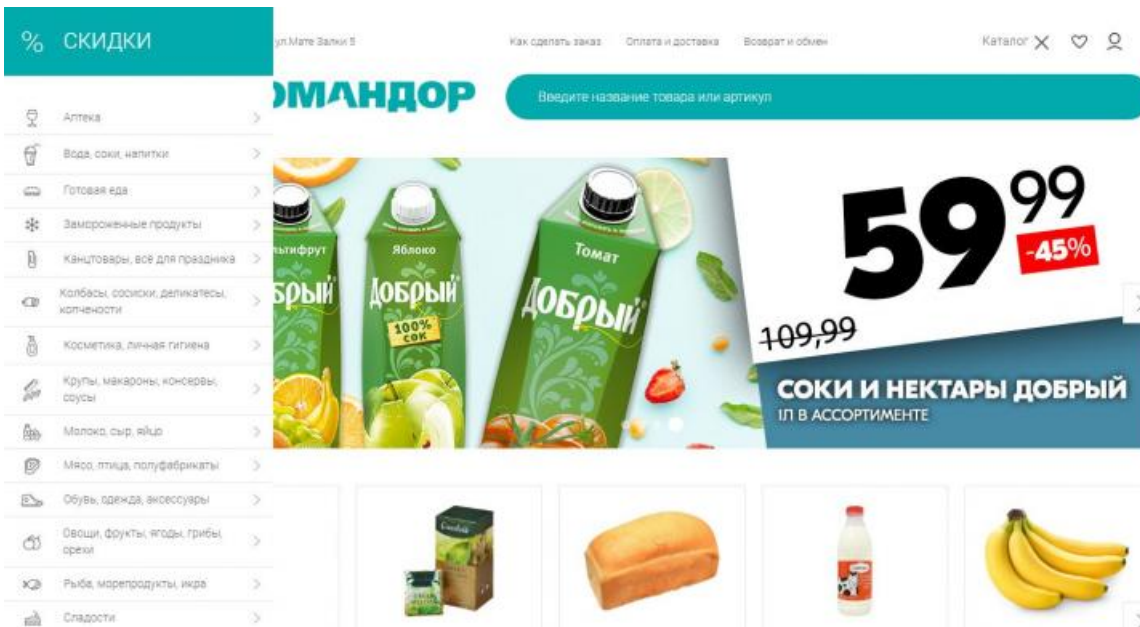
% СКИДКИ

Аптека
Вода, соки, напитки
Готовая еда
Замороженные продукты
Канцтовары, всё для праздника
Колбасы, сосиски, деликатесы, копчености
Косметика, личная гигиена
Крупы, макароны, консервы, соусы
Молоко, сыр, яйцо
Мясо, птица, полуфабрикаты
Обувь, одежда, аксессуары
Овощи, фрукты, ягоды, грибы, орехи
Рыба, морепродукты, икра
Сладости

ул.Мате Залки 5

Как сделать заказ
Оплата и доставка
Возврат и обмен

Каталог

ОМАНДОР

Введите название товара или артикул

льтифрут
ДОБРЫЙ
Яблоко
ДОБРЫЙ
100% СОК
Томат
ДОБРЫЙ

$59^{99}$
-45%
109,99

СОКИ И НЕКТАРЫ ДОБРЫЙ
1Л В АССОРТИМЕНТЕ